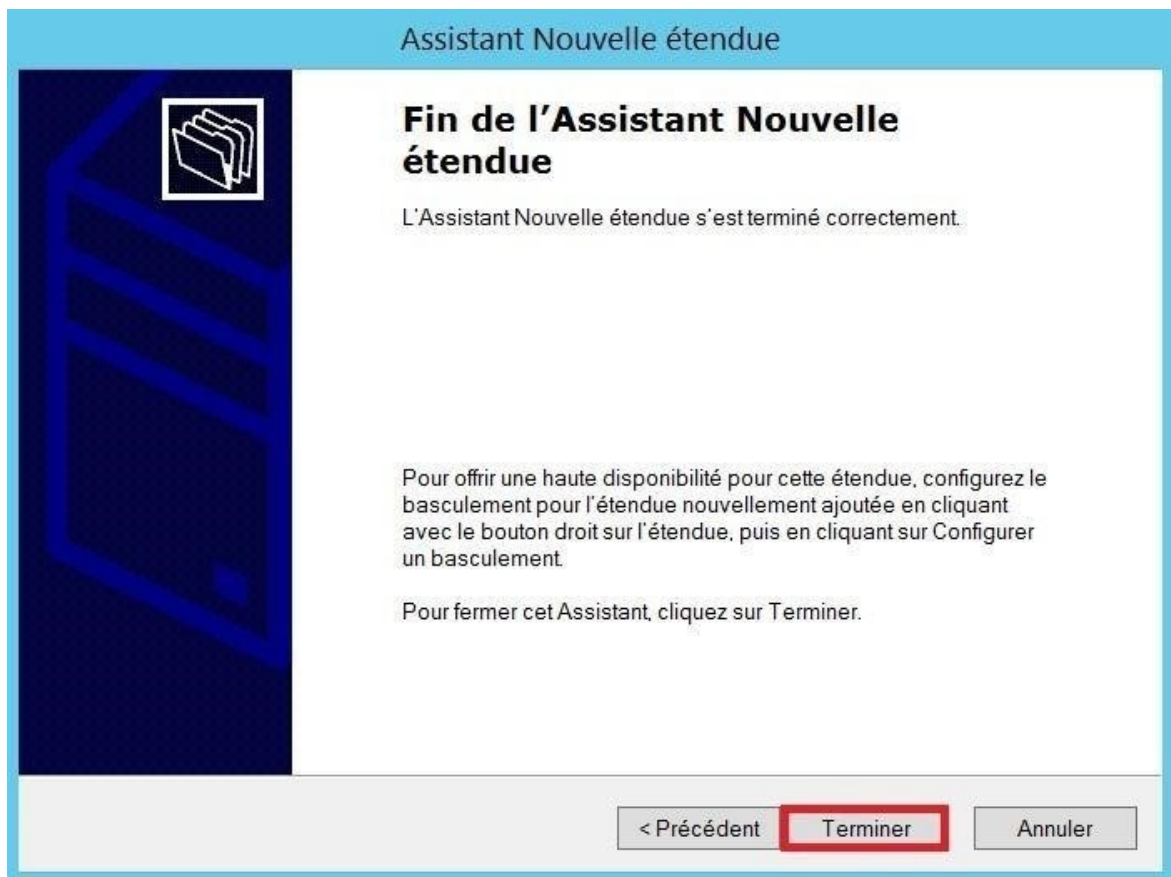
Assistant Nouvelle étendue

Fin de l'Assistant Nouvelle étendue

L'Assistant Nouvelle étendue s'est terminé correctement.

Pour offrir une haute disponibilité pour cette étendue, configurez le basculement pour l'étendue nouvellement ajoutée en cliquant avec le bouton droit sur l'étendue, puis en cliquant sur Configurer un basculement.

Pour fermer cet Assistant, cliquez sur Terminer.

< Précédent

Terminer

Annuler